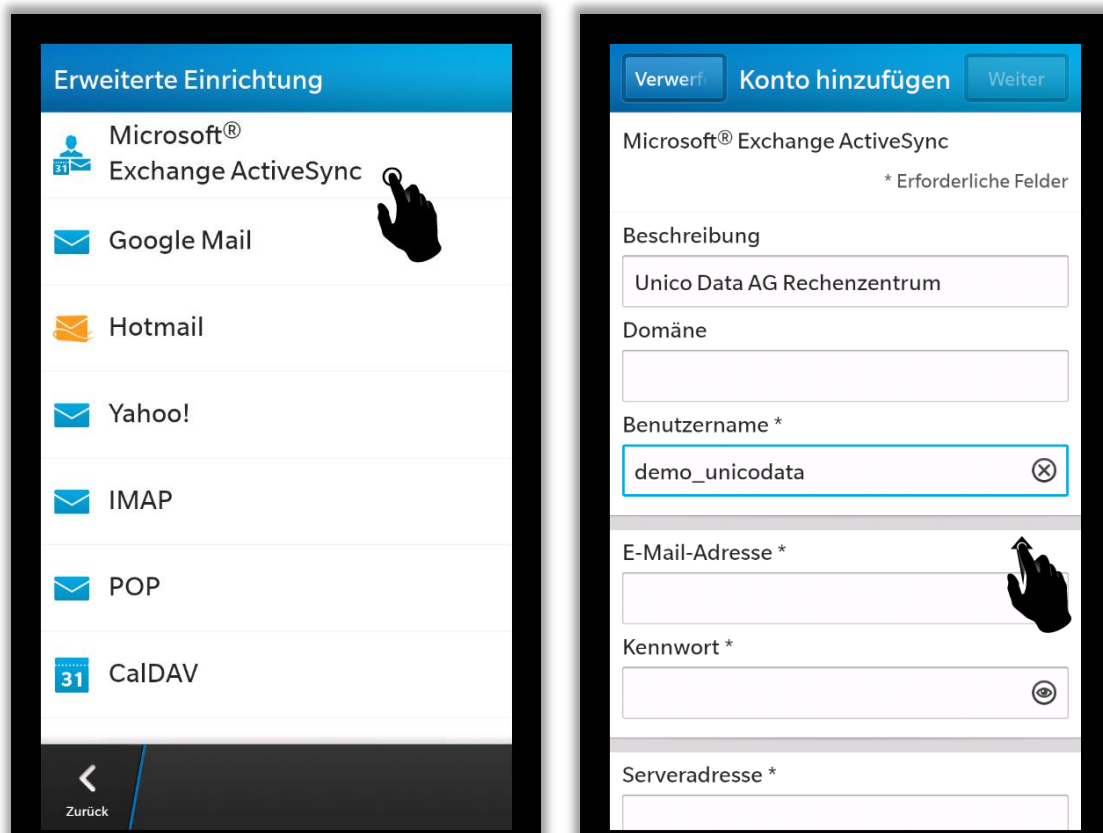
Erweiterte Einrichtung

Microsoft® Exchange ActiveSync

Google Mail

Hotmail

Yahoo!

IMAP

POP

31 CalDAV

Zurück

Verwerf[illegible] Konto hinzufügen Weiter

Microsoft® Exchange ActiveSync

* Erforderliche Felder

Beschreibung

Unico Data AG Rechenzentrum

Domäne

Benutzername *

demo_unicodata

E-Mail-Adresse *

Kennwort *

Serveradresse *